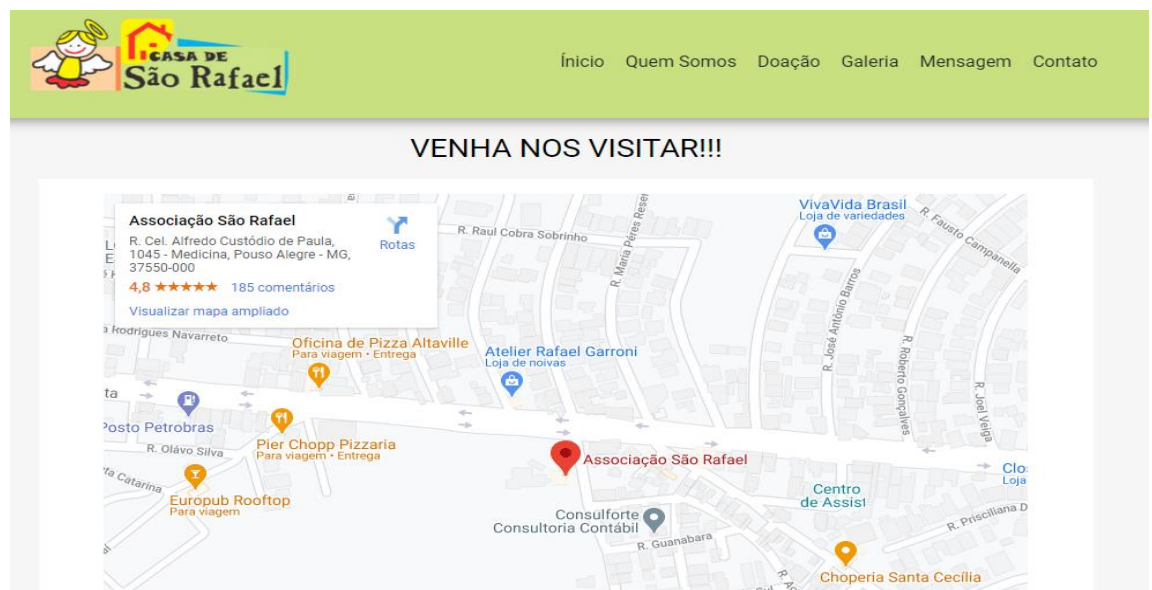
CASA DE São Rafael

Início Quem Somos Doação Galeria Mensagem Contato

VENHA NOS VISITAR!!!

Associação São Rafael
R. Cel. Alfredo Custódio de Paula, 1045 - Medicina, Pouso Alegre - MG, 37550-000
4,8 ★★★★★ 185 comentários
Visualizar mapa ampliado
Rotas

R. Raul Cobra Sobrinho
R. Maria Peres Resende
VivaVida Brasil
Loja de variedades
R. Fausto Campanella
R. José Antônio Barros
R. Roberto Gonçalves
R. Joel Veiga
a Rodrigues Navarreto
Oficina de Pizza Altaville
Para viagem • Entrega
Atelier Rafael Garroni
Loja de noivas
Posto Petrobras
Pier Chopp Pizzaria
Para viagem • Entrega
R. Olávo Silva
Associação São Rafael
Catarina
Europub Rooftop
Para viagem
Centro de Assist
Clo
Loja
Consulforte Consultoria Contábil
R. Guanabara
R. Prisciliana D
Choperia Santa Cecília